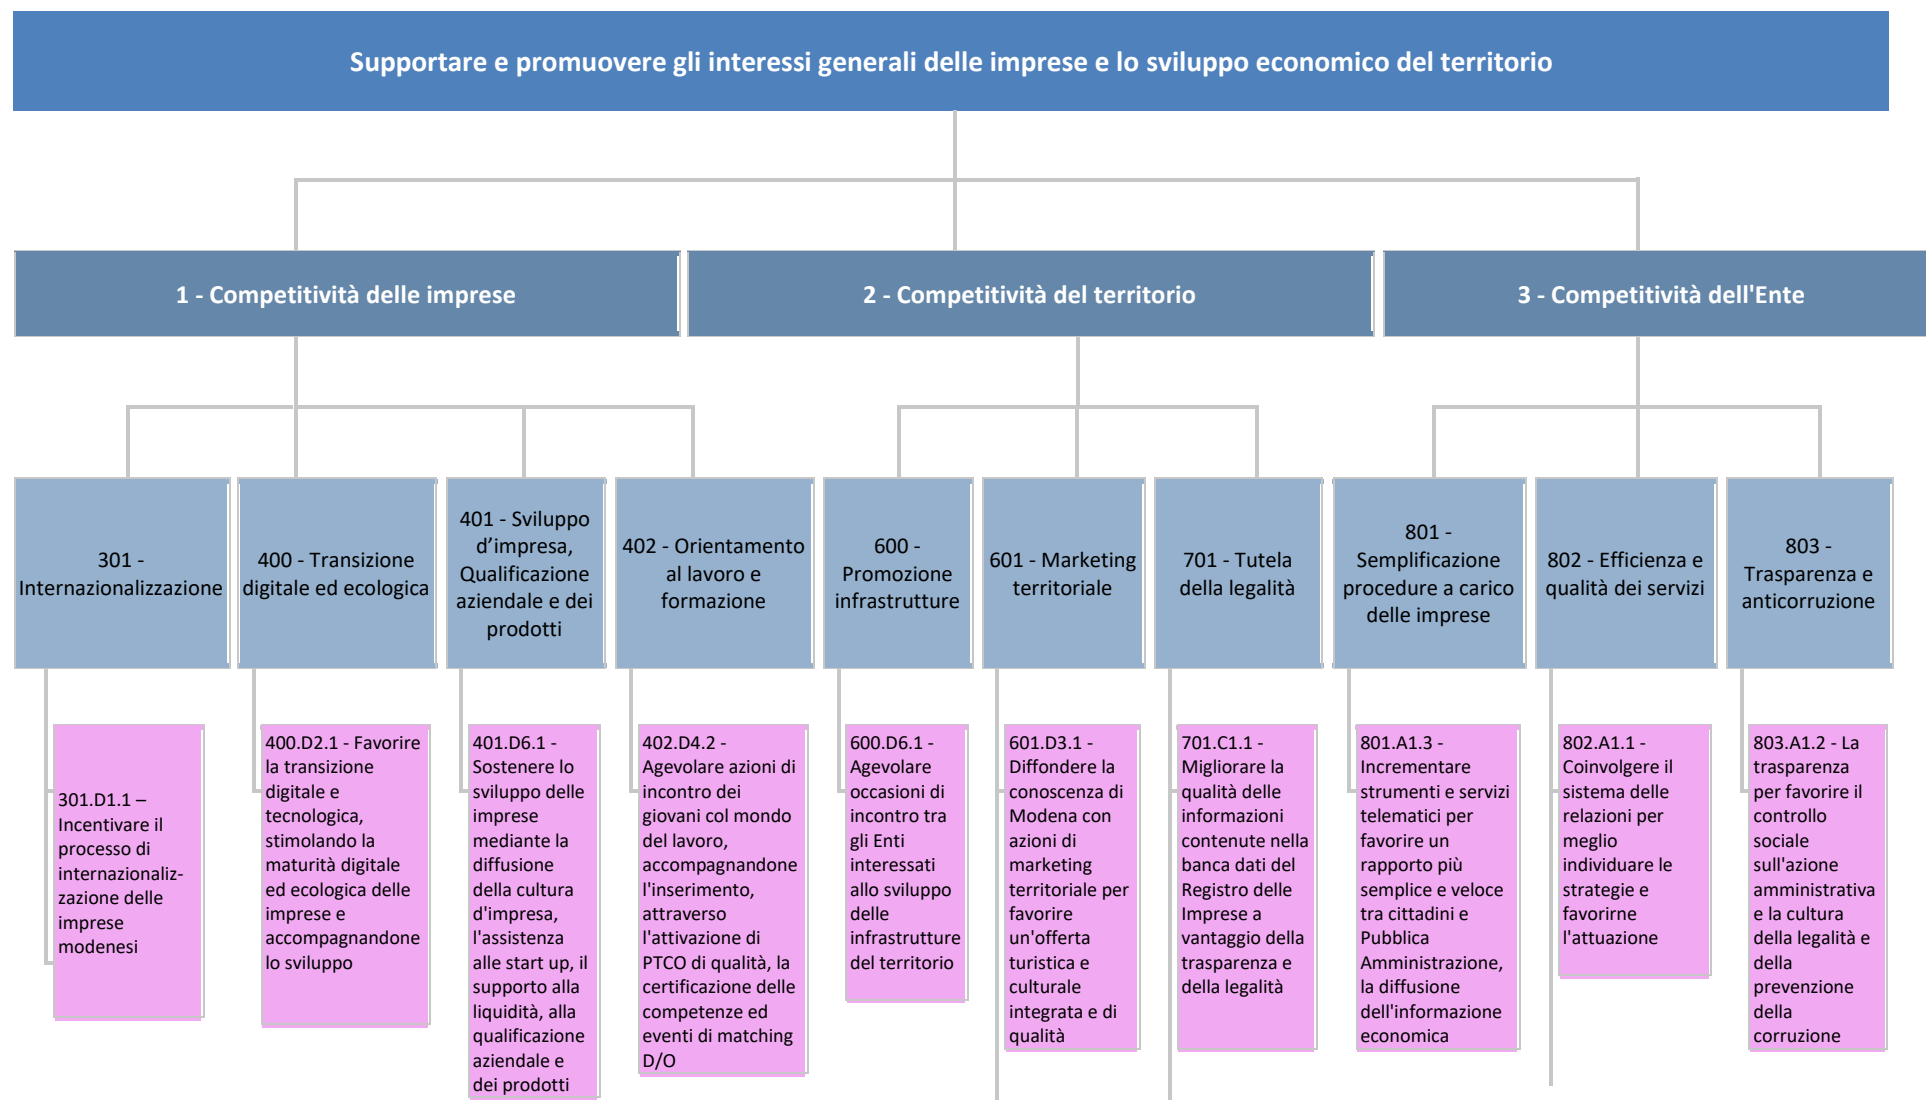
Supportare e promuovere gli interessi generali delle imprese e lo sviluppo economico del territorio

1 - Competitività delle imprese

2 - Competitività del territorio

3 - Competitività dell'Ente

301 - Internazionalizzazione

400 - Transizione digitale ed ecologica

401 - Sviluppo d'impresa, Qualificazione aziendale e dei prodotti

402 - Orientamento al lavoro e formazione

600 - Promozione infrastrutture

601 - Marketing territoriale

701 - Tutela della legalità

801 - Semplificazione procedure a carico delle imprese

802 - Efficienza e qualità dei servizi

803 - Trasparenza e anticorruzione

301.D1.1 – Incentivare il processo di internazionalizzazione delle imprese modenesi

400.D2.1 - Favorire la transizione digitale e tecnologica, stimolando la maturità digitale ed ecologica delle imprese e accompagnandone lo sviluppo

401.D6.1 - Sostenere lo sviluppo delle imprese mediante la diffusione della cultura d'impresa, l'assistenza alle start up, il supporto alla liquidità, alla qualificazione aziendale e dei prodotti

402.D4.2 - Agevolare azioni di incontro dei giovani col mondo del lavoro, accompagnandone l'inserimento, attraverso l'attivazione di PTCO di qualità, la certificazione delle competenze ed eventi di matching D/O

600.D6.1 - Agevolare occasioni di incontro tra gli Enti interessati allo sviluppo delle infrastrutture del territorio

601.D3.1 - Diffondere la conoscenza di Modena con azioni di marketing territoriale per favorire un'offerta turistica e culturale integrata e di qualità

701.C1.1 - Migliorare la qualità delle informazioni contenute nella banca dati del Registro delle Imprese a vantaggio della trasparenza e della legalità

801.A1.3 - Incrementare strumenti e servizi telematici per favorire un rapporto più semplice e veloce tra cittadini e Pubblica Amministrazione, la diffusione dell'informazione economica

802.A1.1 - Coinvolgere il sistema delle relazioni per meglio individuare le strategie e favorirne l'attuazione

803.A1.2 - La trasparenza per favorire il controllo sociale sull'azione amministrativa e la cultura della legalità e della prevenzione della corruzione